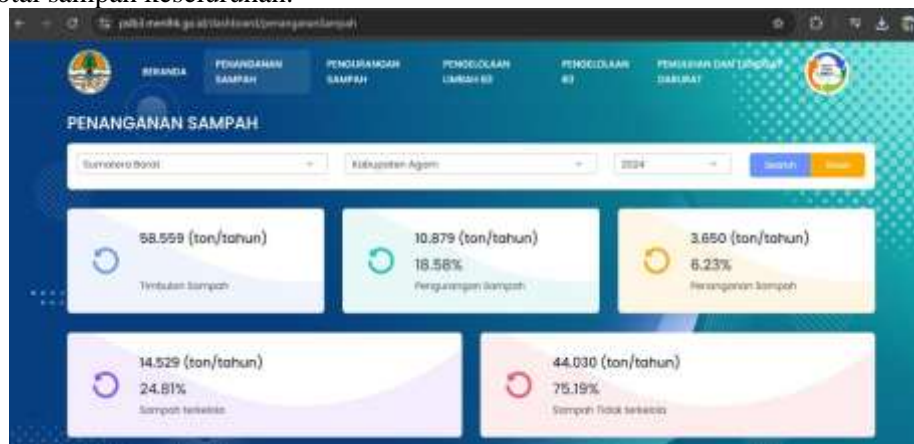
total sampah keseluruhan.

psllb3.menlhk.go.id/dashboard/penanganansampah

BERANDA PENANGANAN SAMPAH PENGURANGAN SAMPAH PENGELOLAAN LIMBAH B3 PENGELOLAAN B3 PEMULIHAN DAN TANGGAP DARURAT

PENANGANAN SAMPAH

Sumatera Barat | Kabupaten Agam | 2024 | Search | Reset

58.559 (ton/tahun)
Timbulan Sampah

10.879 (ton/tahun)
18.58%
Pengurangan Sampah

3.650 (ton/tahun)
6.23%
Penanganan Sampah

14.529 (ton/tahun)
24.81%
Sampah terkelola

44.030 (ton/tahun)
75.19%
Sampah Tidak terkelola